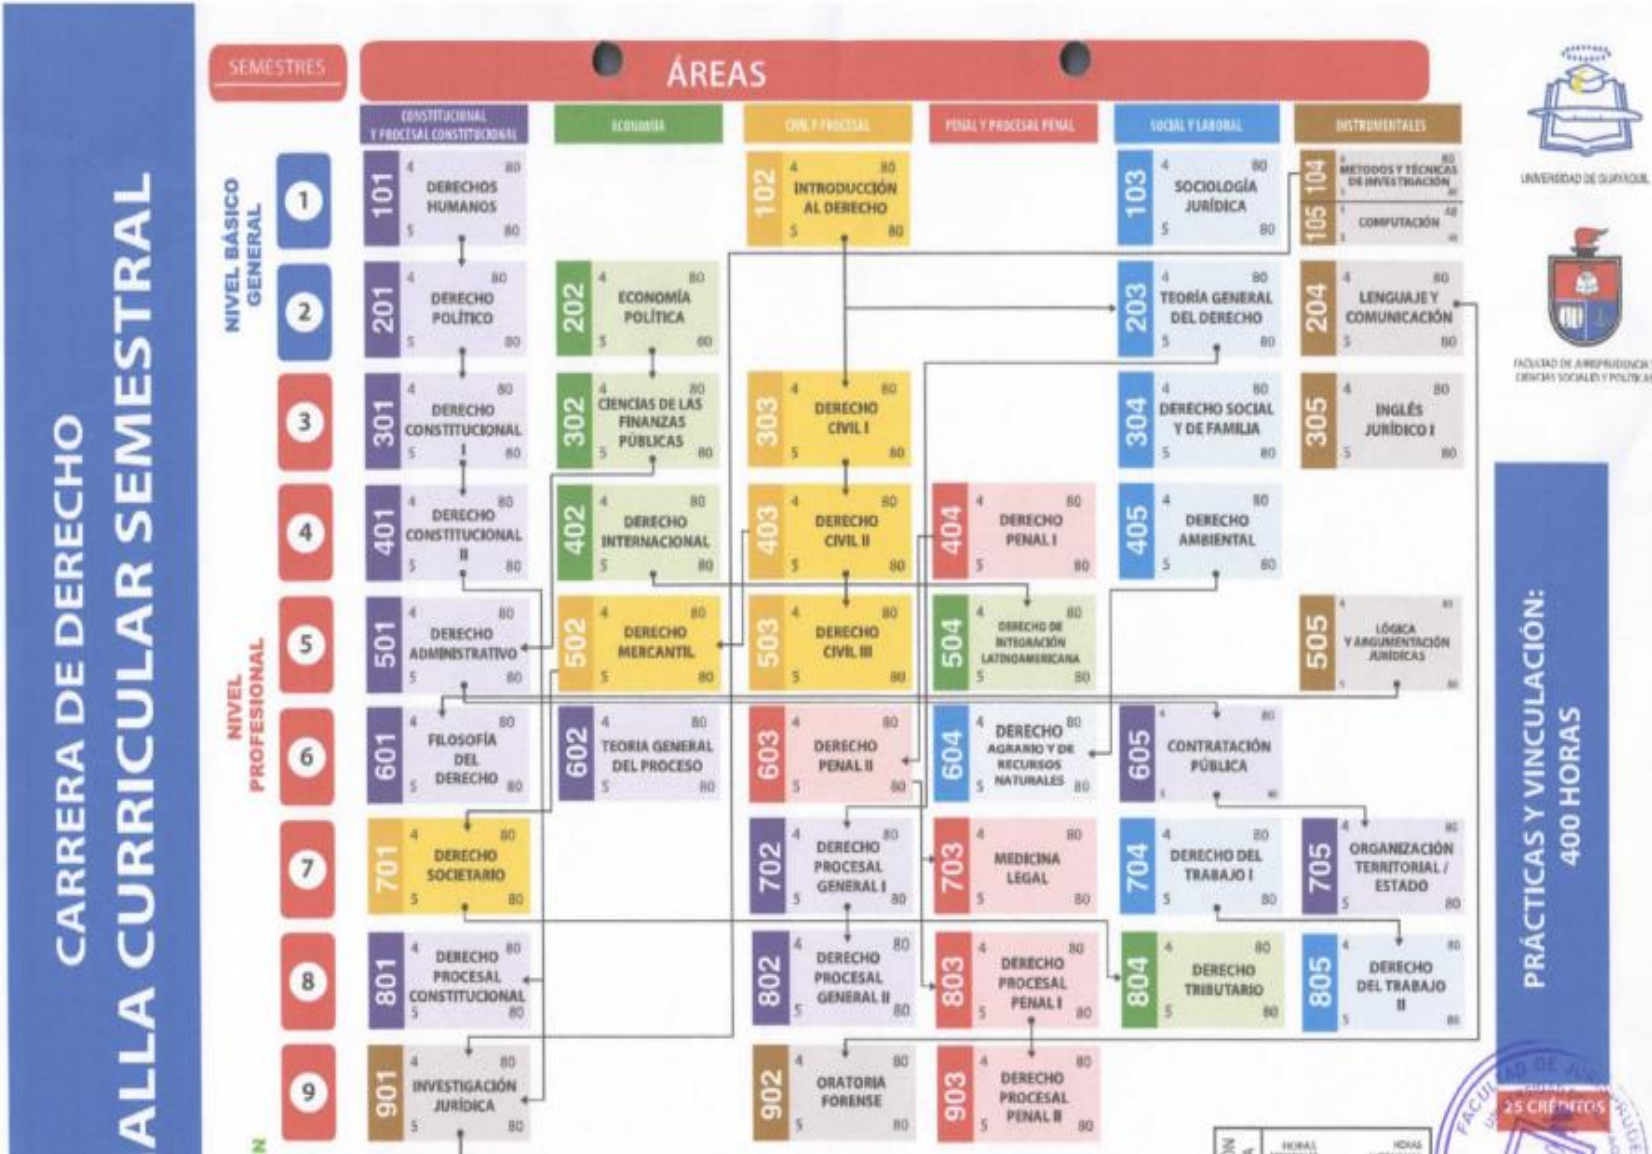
CARRERA DE DERECHO
ALLA CURRICULAR SEMESTRAL

SEMESTRES

ÁREAS

CONSTITUCIONAL Y PROCESAL CONSTITUCIONAL | ECONOMÍA | CIVIL Y PROCESAL | PENAL Y PROCESAL PENAL | SOCIAL Y LABORAL | INSTRUMENTALES

NIVEL BÁSICO GENERAL

1
101 4 80 DERECHOS HUMANOS 5 80
102 4 80 INTRODUCCIÓN AL DERECHO 5 80
103 4 80 SOCIOLOGÍA JURÍDICA 5 80
104 METODOS Y TÉCNICAS DE INVESTIGACIÓN 80
105 COMPUTACIÓN 48

2
201 4 80 DERECHO POLÍTICO 5 80
202 4 80 ECONOMÍA POLÍTICA 5 80
203 4 80 TEORÍA GENERAL DEL DERECHO 5 80
204 4 80 LENGUAJE Y COMUNICACIÓN 5 80

3
301 4 80 DERECHO CONSTITUCIONAL 5 80
302 4 80 CIENCIAS DE LAS FINANZAS PÚBLICAS 5 80
303 4 80 DERECHO CIVIL I 5 80
304 4 80 DERECHO SOCIAL Y DE FAMILIA 5 80
305 4 80 INGLÉS JURÍDICO I 5 80

4
401 4 80 DERECHO CONSTITUCIONAL II 5 80
402 4 80 DERECHO INTERNACIONAL 5 80
403 4 80 DERECHO CIVIL II 5 80
404 4 80 DERECHO PENAL I 5 80
405 4 80 DERECHO AMBIENTAL 5 80

NIVEL PROFESIONAL

5
501 4 80 DERECHO ADMINISTRATIVO 5 80
502 4 80 DERECHO MERCANTIL 5 80
503 4 80 DERECHO CIVIL III 5 80
504 4 80 DERECHO DE INTEGRACIÓN LATINOAMERICANA 5 80
505 LÓGICA Y ARGUMENTACIÓN JURÍDICAS 80

6
601 4 80 FILOSOFÍA DEL DERECHO 5 80
602 4 80 TEORIA GENERAL DEL PROCESO 5 80
603 4 80 DERECHO PENAL II 5 80
604 4 DERECHO 80 AGRARIO Y DE RECURSOS NATURALES 5 80
605 4 80 CONTRATACIÓN PÚBLICA

7
701 4 80 DERECHO SOCIETARIO 5 80
702 4 80 DERECHO PROCESAL GENERAL I 5 80
703 4 80 MEDICINA LEGAL 5 80
704 4 80 DERECHO DEL TRABAJO I 5 80
705 4 80 ORGANIZACIÓN TERRITORIAL / ESTADO 5 80

8
801 4 80 DERECHO PROCESAL CONSTITUCIONAL 5 80
802 4 80 DERECHO PROCESAL GENERAL II 5 80
803 4 80 DERECHO PROCESAL PENAL I 5 80
804 4 80 DERECHO TRIBUTARIO 5 80
805 4 80 DERECHO DEL TRABAJO II 80

9
901 4 80 INVESTIGACIÓN JURÍDICA 5 80
902 4 80 ORATORIA FORENSE 5 80
903 4 80 DERECHO PROCESAL PENAL II 5 80

UNIVERSIDAD DE GUAYAQUIL
FACULTAD DE JURISPRUDENCIA Y CIENCIAS SOCIALES Y POLÍTICAS

PRÁCTICAS Y VINCULACIÓN: 400 HORAS
25 CRÉDITOS

HORAS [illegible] HORAS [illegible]